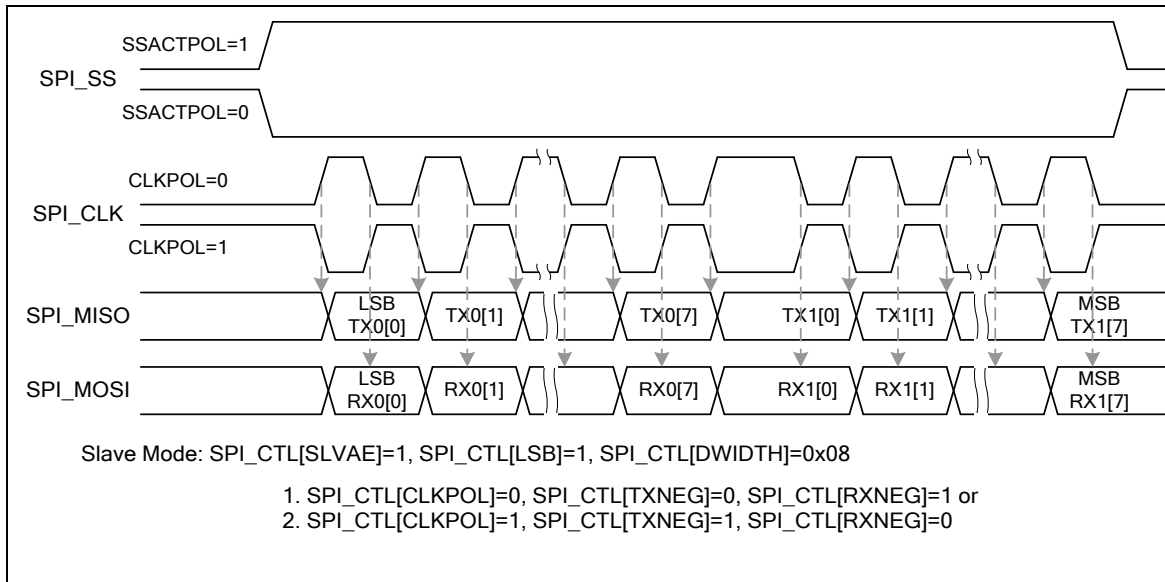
SSACTPOL=1
SPI_SS
SSACTPOL=0

CLKPOL=0
SPI_CLK
CLKPOL=1

SPI_MISO
LSB TX0[0]
TX0[1]
TX0[7]
TX1[0]
TX1[1]
MSB TX1[7]

SPI_MOSI
LSB RX0[0]
RX0[1]
RX0[7]
RX1[0]
RX1[1]
MSB RX1[7]

Slave Mode: SPI_CTL[SLVAE]=1, SPI_CTL[LSB]=1, SPI_CTL[DWIDTH]=0x08

1. SPI_CTL[CLKPOL]=0, SPI_CTL[TXNEG]=0, SPI_CTL[RXNEG]=1 or
2. SPI_CTL[CLKPOL]=1, SPI_CTL[TXNEG]=1, SPI_CTL[RXNEG]=0